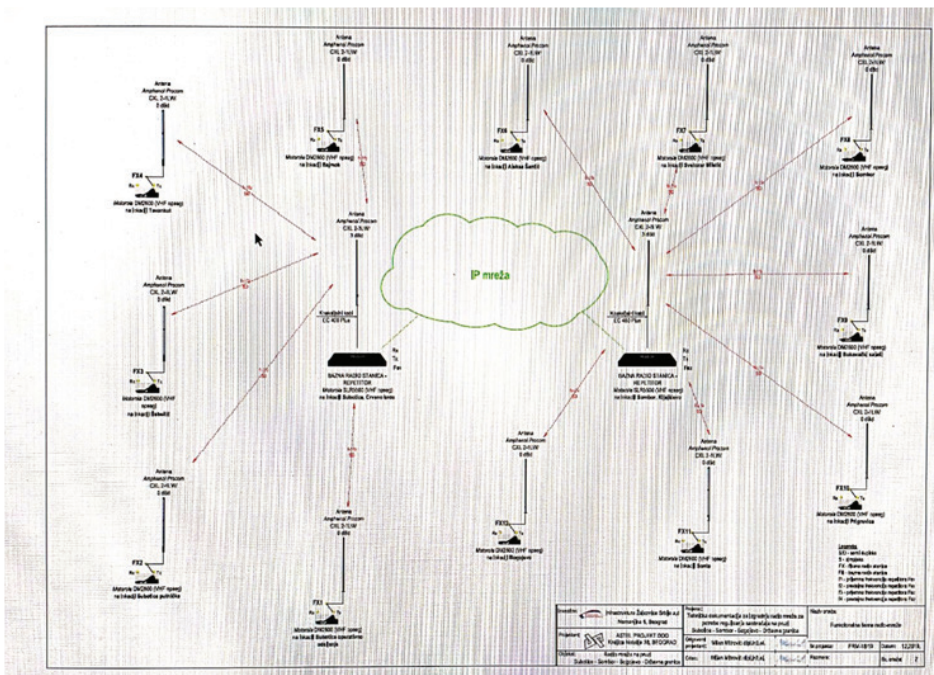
Antena
Amphenol Procom
CXL 2-1LW
0 dBd

FX5
Motorola DM2600 (VHF opseg)
na lokaciji Bajmok

Antena
Amphenol Procom
CXL 2-1LW
0 dBd

FX6
Motorola DM2600 (VHF opseg)
na lokaciji Aleksa Šantić

Antena
Amphenol Procom
CXL 2-1LW
0 dBd

FX7
Motorola DM2600 (VHF opseg)
na lokaciji Svetozar Miletić

Antena
Amphenol Procom
CXL 2-1LW
0 dBd

FX8
Motorola DM2600 (VHF opseg)
na lokaciji Sombor

Antena
Amphenol Procom
CXL 2-1LW
0 dBd

FX4
Motorola DM2600 (VHF opseg)
na lokaciji Tavankut

Antena
Amphenol Procom
CXL 2-1LW
0 dBd

IP mreža

Antena
Amphenol Procom
CXL 2-1LW
0 dBd

Antena
Amphenol Procom
CXL 2-1LW
0 dBd

Antena
Amphenol Procom
CXL 2-1LW
0 dBd

Kombajner
EC 400 Plus

Kombajner
EC 400 Plus

FX3
Motorola DM2600 (VHF opseg)
na lokaciji Šebešić

BAZNA RADIO STANICA - REPETITOR
Motorola SLR5500 (VHF opseg)
na lokaciji Subotica, Crveno ćerpa

BAZNA RADIO STANICA - REPETITOR
Motorola SLR5500 (VHF opseg)
na lokaciji Sombor, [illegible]

Antena
Amphenol Procom
CXL 2-1LW
0 dBd

FX9
Motorola DM2600 (VHF opseg)
na lokaciji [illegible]

Antena
Amphenol Procom
CXL 2-1LW
0 dBd

Antena
Amphenol Procom
CXL 2-1LW
0 dBd

Antena
Amphenol Procom
CXL 2-1LW
0 dBd

Antena
Amphenol Procom
CXL 2-1LW
0 dBd

FX10
Motorola DM2600 (VHF opseg)
na lokaciji Pilgrnolas

FX2
Motorola DM2600 (VHF opseg)
na lokaciji Subotica putnička

FX12
Motorola DM2600 (VHF opseg)
na lokaciji Bajgrijevo

FX11
Motorola DM2600 (VHF opseg)
na lokaciji Santa

FX1
Motorola DM2600 (VHF opseg)
na lokaciji Subotica opaćaforme

Legenda:
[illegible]

Investitor: Infrastruktura Železnice Srbije a.d. Nemanjina 6, Beograd
Projektant: ASTEL PROJEKT DOO Kneljina Kneljina 38, BEOGRAD
Objekat: Radio mreža na pruzi Subotica - Sombor - Bogojevo - Državna granica
Projekat: Tehnička dokumentacija za izgradnju radio mreže za potrebe regulisanja saobraćaja na pruzi Subotica - Sombor - Bogojevo - Državna granica
Naziv crteža: Funkcionalna šema radio mreže
Odgovorni projektant: Milan Mirković dipl.inž.el.
Crtao: Milan Mirković dipl.inž.el.
Br.projekta: PRM-1819
Datum: 12.2019.
Razmera:
Br. crteža: 7